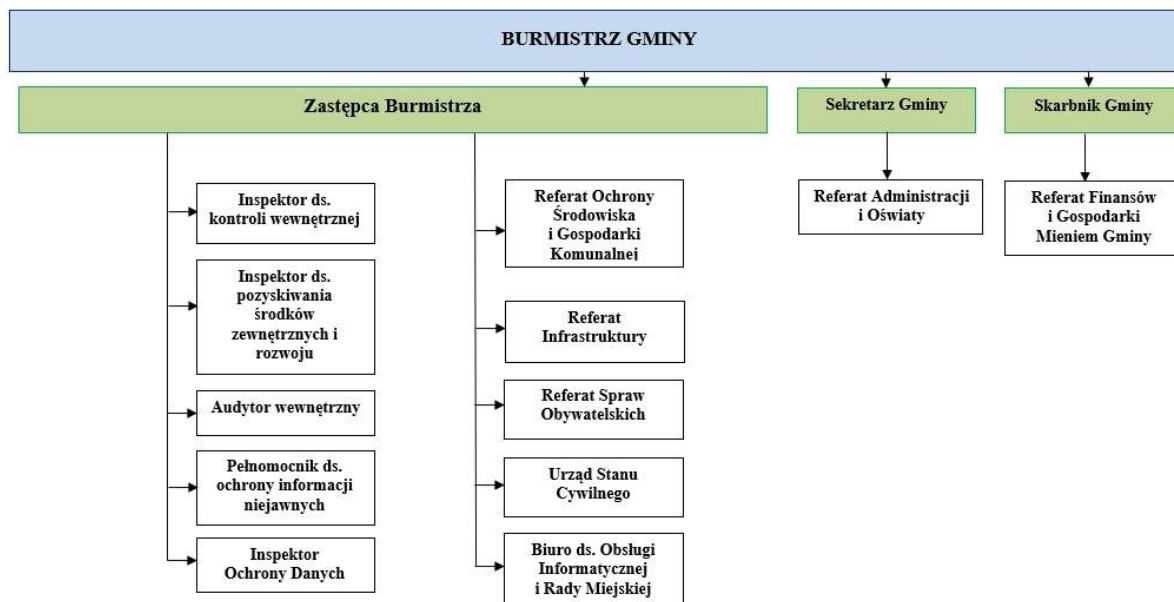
BURMISTRZ GMINY

Zastępca Burmistrza

Sekretarz Gminy

Skarbnik Gminy

Inspektor ds. kontroli wewnętrznej

Inspektor ds. pozyskiwania środków zewnętrznych i rozwoju

Audytor wewnętrzny

Pełnomocnik ds. ochrony informacji niejawnych

Inspektor Ochrony Danych

Referat Ochrony Środowiska i Gospodarki Komunalnej

Referat Infrastruktury

Referat Spraw Obywatelskich

Urząd Stanu Cywilnego

Biuro ds. Obsługi Informatycznej i Rady Miejskiej

Referat Administracji i Oświaty

Referat Finansów i Gospodarki Mieniem Gminy